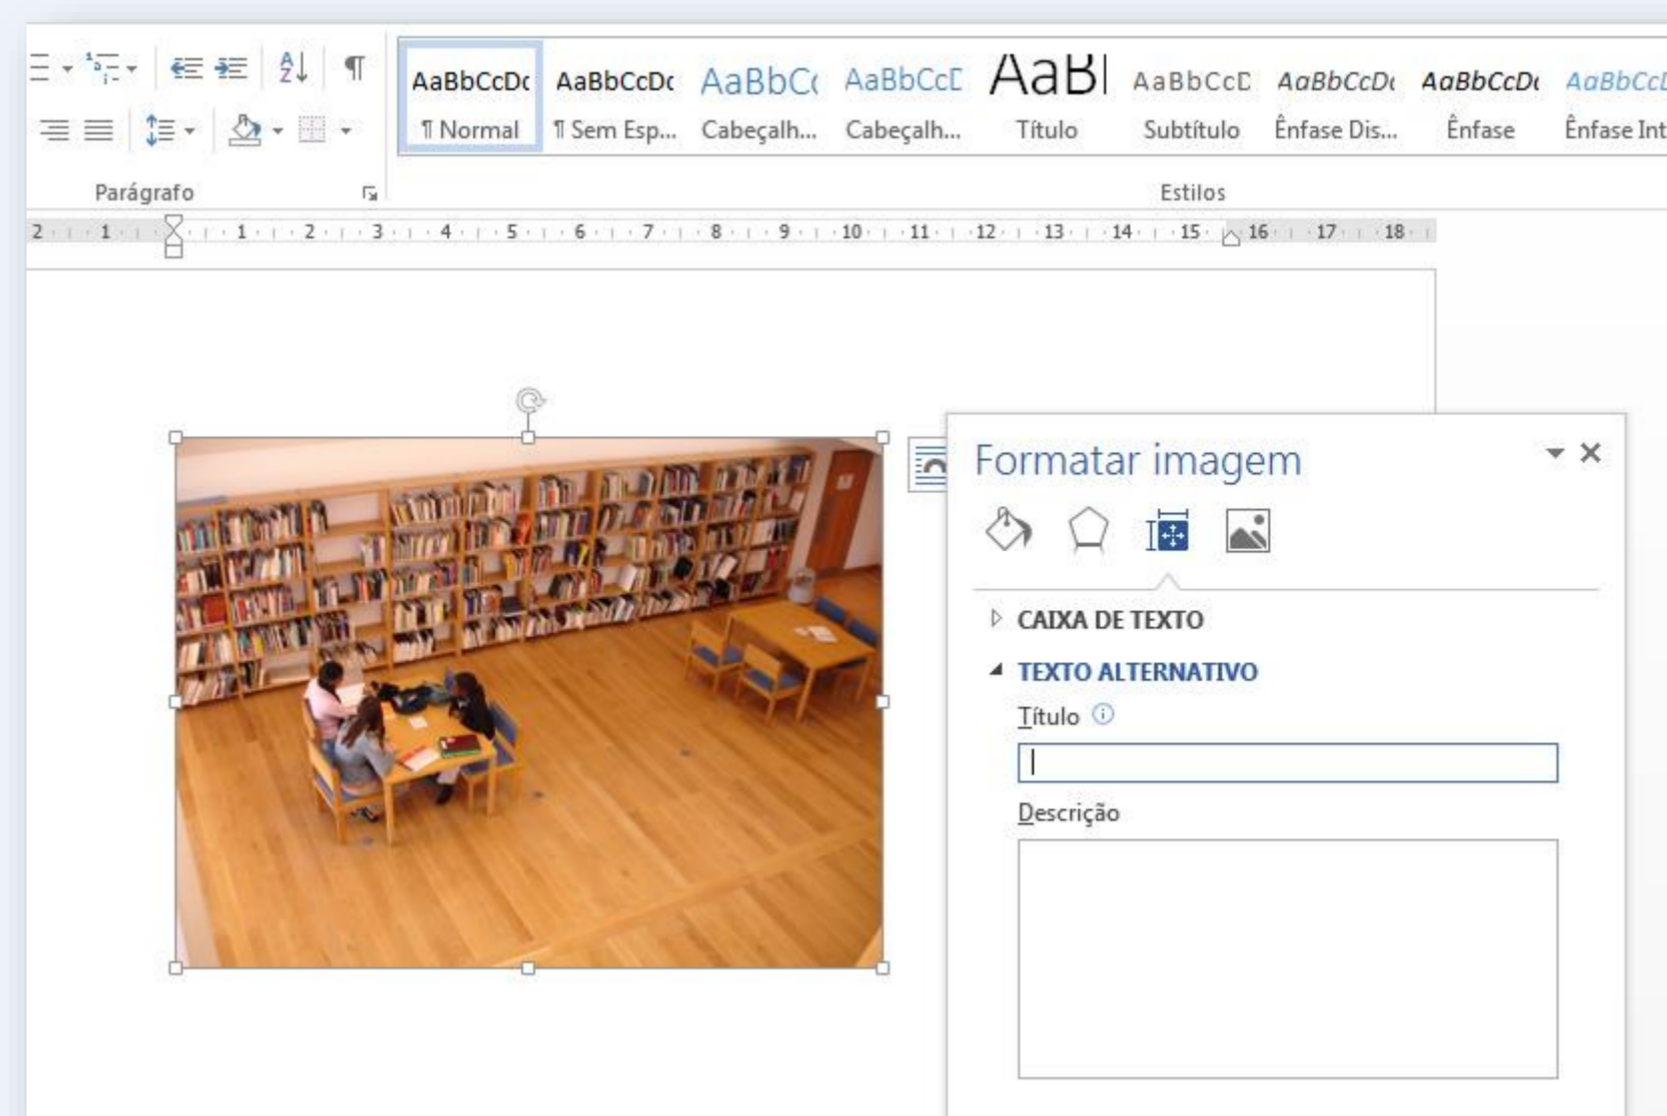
AaBbCcDc ¶ Normal
AaBbCcDc ¶ Sem Esp...
AaBbC( Cabeçalh...
AaBbCcD Cabeçalh...
AaBl Título
AaBbCcD Subtítulo
AaBbCcDi Ênfase Dis...
AaBbCcDi Ênfase
AaBbCcD Ênfase Int

Parágrafo

Estilos

2 1 1 2 3 4 5 6 7 8 9 10 11 12 13 14 15 16 17 18

Formatar imagem

CAIXA DE TEXTO

TEXTO ALTERNATIVO

Título

Descrição